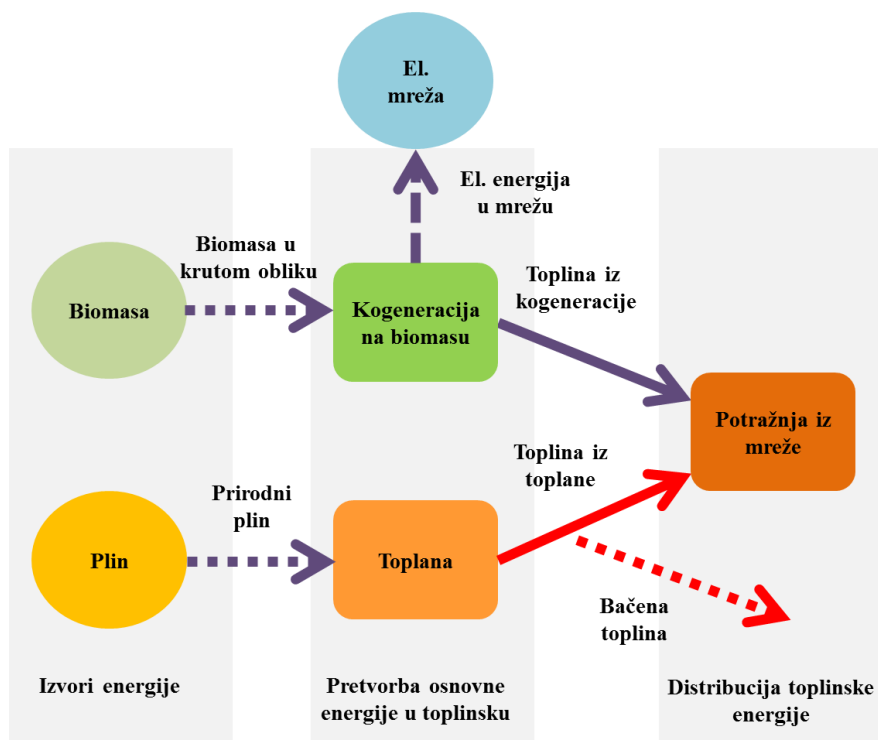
El. mreža

El. energija u mrežu

Biomasa u krutom obliku

Biomasa

Kogeneracija na biomasu

Toplina iz kogeneracije

Potražnja iz mreže

Toplina iz toplane

Prirodni plin

Plin

Toplana

Bačena toplina

Izvori energije

Pretvorba osnovne energije u toplinsku

Distribucija toplinske energije